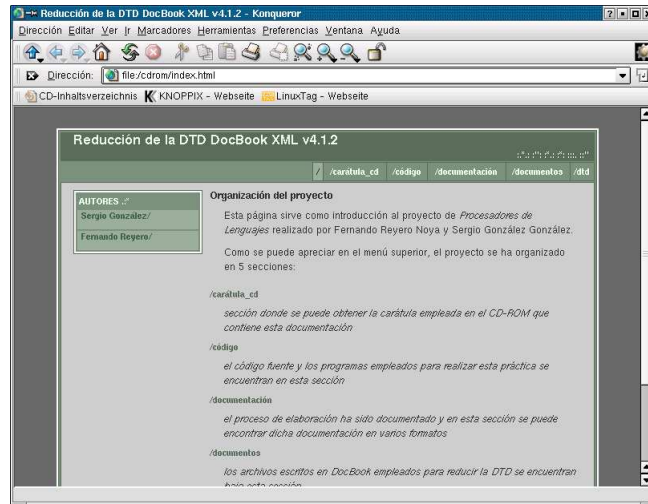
Reducción de la DTD DocBook XML v4.1.2 - Konqueror

Dirección Editar Ver Ir Marcadores Herramientas Preferencias Ventana Ayuda

Dirección: file:/cdrom/index.html

CD-Inhaltsverzeichnis KNOPPIX - Webseite LinuxTag - Webseite

Reducción de la DTD DocBook XML v4.1.2

/ /carátula_cd /código /documentación /documentos /dtd

AUTORES .:/
Sergio González/
Fernando Reyero/

Organización del proyecto

Esta página sirve como introducción al proyecto de *Procesadores de Lenguajes* realizado por Fernando Reyero Noya y Sergio González González.

Como se puede apreciar en el menú superior, el proyecto se ha organizado en 5 secciones:

/carátula_cd

sección donde se puede obtener la carátula empleada en el CD-ROM que contiene esta documentación

/código

el código fuente y los programas empleados para realizar esta práctica se encuentran en esta sección

/documentación

el proceso de elaboración ha sido documentado y en esta sección se puede encontrar dicha documentación en varios formatos

/documentos

los archivos escritos en DocBook empleados para reducir la DTD se encuentran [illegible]